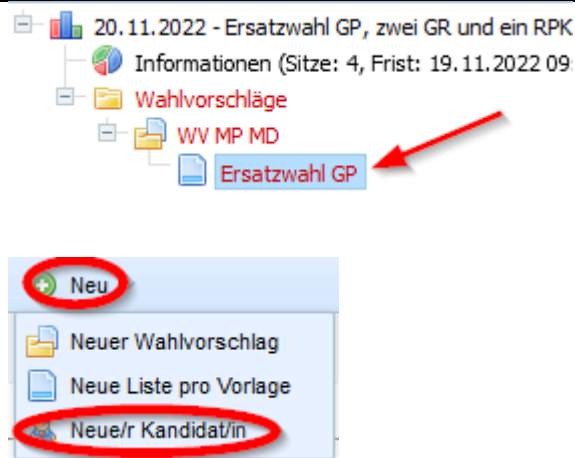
20.11.2022 - Ersatzwahl GP, zwei GR und ein RPK

Informationen (Sitze: 4, Frist: 19.11.2022 09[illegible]

Wahlvorschläge

WV MP MD

Ersatzwahl GP

Neu

Neuer Wahlvorschlag

Neue Liste pro Vorlage

Neue/r Kandidat/in